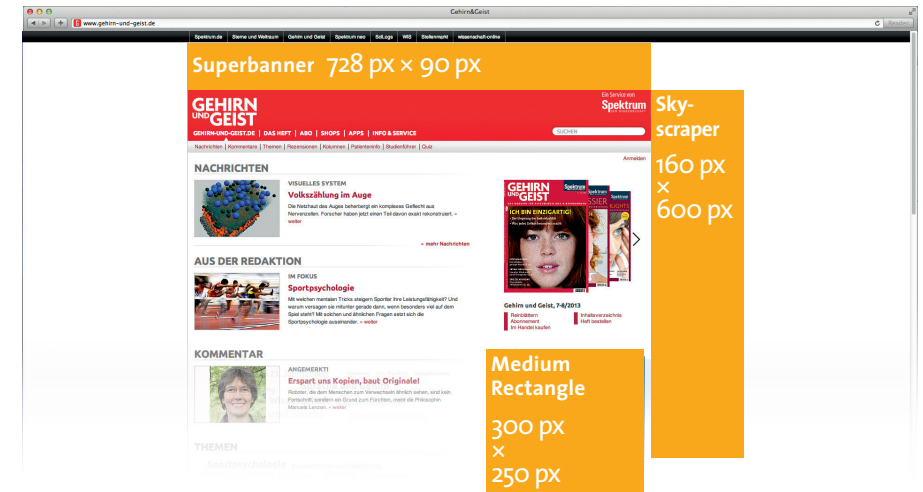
Gehirn&Geist

www.gehirn-und-geist.de

Reader

Spektrum.de | Sterne und Weltraum | Gehirn und Geist | Spektrum neo | SciLogs | WIS | Stellenmarkt | wissenschaft-online

Superbanner 728 px × 90 px

GEHIRN UND GEIST

Ein Service von Spektrum

GEHIRN-UND-GEIST.DE | DAS HEFT | ABO | SHOPS | APPS | INFO & SERVICE

SUCHEN

Nachrichten | Kommentare | Themen | Rezensionen | Kolumnen | Patienteninfo | Studienführer | Quiz

Anmelden

NACHRICHTEN

VISUELLES SYSTEM

Volkszählung im Auge

Die Netzhaut des Auges beherbergt ein komplexes Geflecht aus Nervenzellen. Forscher haben jetzt einen Teil davon exakt rekonstruiert. » weiter

» mehr Nachrichten

AUS DER REDAKTION

IM FOKUS

Sportpsychologie

Mit welchen mentalen Tricks steigern Sportler ihre Leistungsfähigkeit? Und warum versagen sie mitunter gerade dann, wenn besonders viel auf dem Spiel steht? Mit solchen und ähnlichen Fragen setzt sich die Sportpsychologie auseinander. » weiter

KOMMENTAR

ANGEMERKT!

Erspart uns Kopien, baut Originale!

Roboter, die dem Menschen zum Verwechseln ähnlich sehen, sind kein Fortschritt, sondern ein Grund zum Fürchten, meint die Philosophin Manuela Lenzen. » weiter

THEMEN

GEHIRN UND GEIST

ICH BIN EINZIGARTIG!

Gehirn und Geist, 7-8/2013

Reinblättern
Abonnement
Im Handel kaufen

Inhaltsverzeichnis
Heft bestellen

Sky-scraper

160 px × 600 px

Medium Rectangle

300 px × 250 px